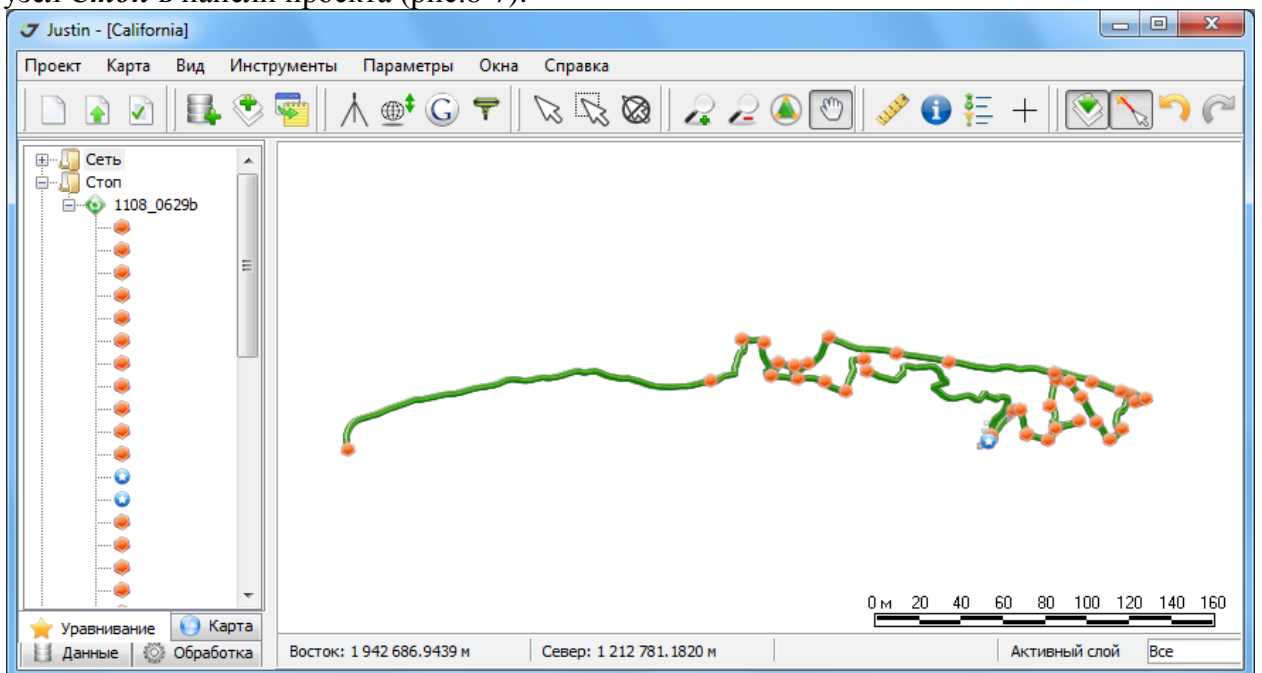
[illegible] в панели проекта (рис.6-7).

Justin - [California]

Проект Карта Вид Инструменты Параметры Окна Справка

Сеть
Стоп
1108_0629b

Уравнивание Карта
Данные Обработка

0 м 20 40 60 80 100 120 140 160

Восток: 1 942 686.9439 м Север: 1 212 781.1820 м Активный слой Все